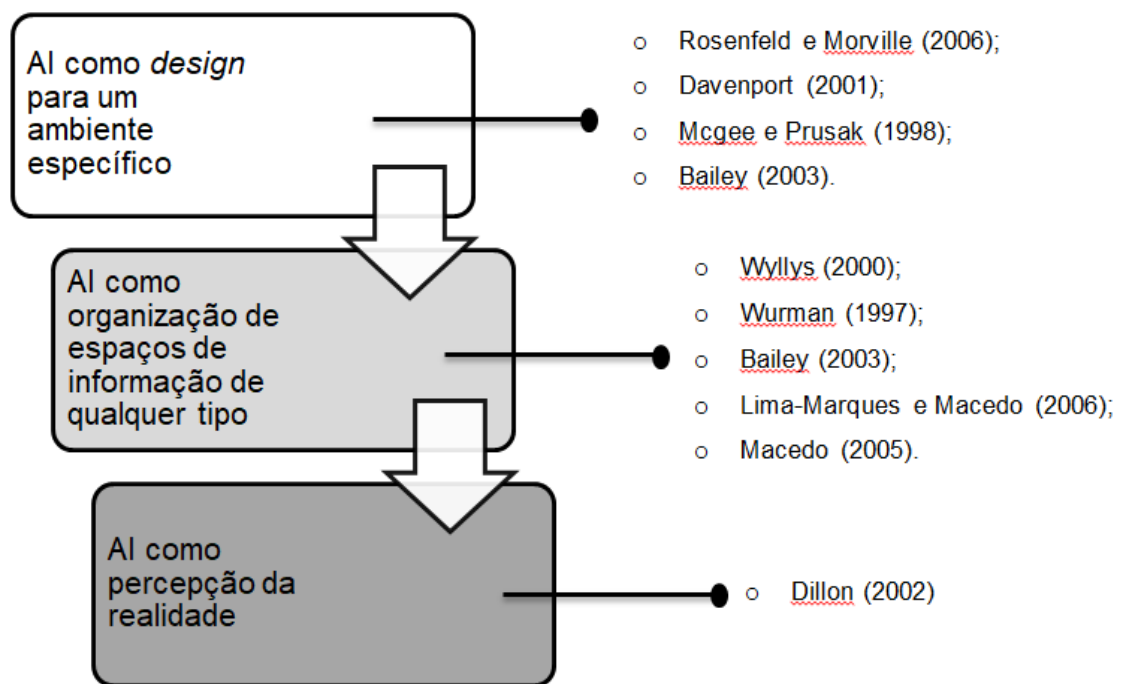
AI como *design* para um ambiente específico

- Rosenfeld e Morville (2006);
- Davenport (2001);
- Mcgee e Prusak (1998);
- Bailey (2003).

AI como organização de espaços de informação de qualquer tipo

- Wyllys (2000);
- Wurman (1997);
- Bailey (2003);
- Lima-Marques e Macedo (2006);
- Macedo (2005).

AI como percepção da realidade

- Dillon (2002)